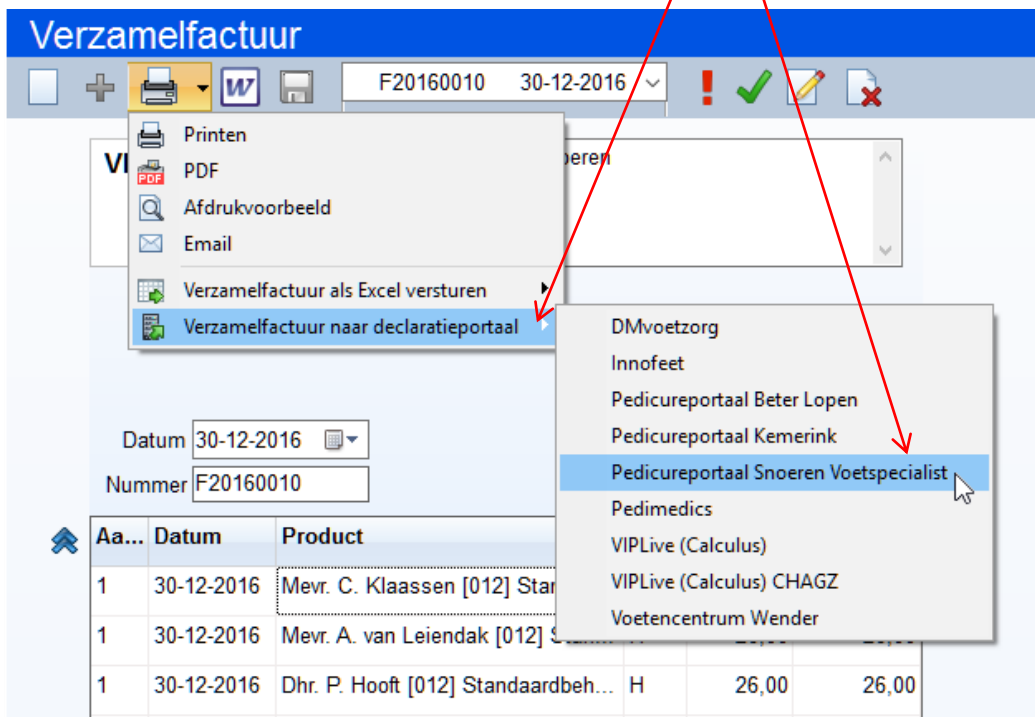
Verzamelfactuur

F20160010 30-12-2016

Printen
PDF
Afdrukvoorbeeld
Email
Verzamelfactuur als Excel versturen
Verzamelfactuur naar declaratieportaal

VI

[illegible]peren

DMvoetzorg
Innofeet
Pedicureportaal Beter Lopen
Pedicureportaal Kemerink
Pedicureportaal Snoeren Voetspecialist
Pedimedics
VIPLive (Calculus)
VIPLive (Calculus) CHAGZ
Voetencentrum Wender

Datum 30-12-2016
Nummer F20160010

| Aa... | Datum | Product | | | |
|---|---|---|---|---|---|
| 1 | 30-12-2016 | Mevr. C. Klaassen [012] Sta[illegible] | | | |
| 1 | 30-12-2016 | Mevr. A. van Leiendak [012] S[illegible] | | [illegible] | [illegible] |
| 1 | 30-12-2016 | Dhr. P. Hooft [012] Standaardbeh... | H | 26,00 | 26,00 |